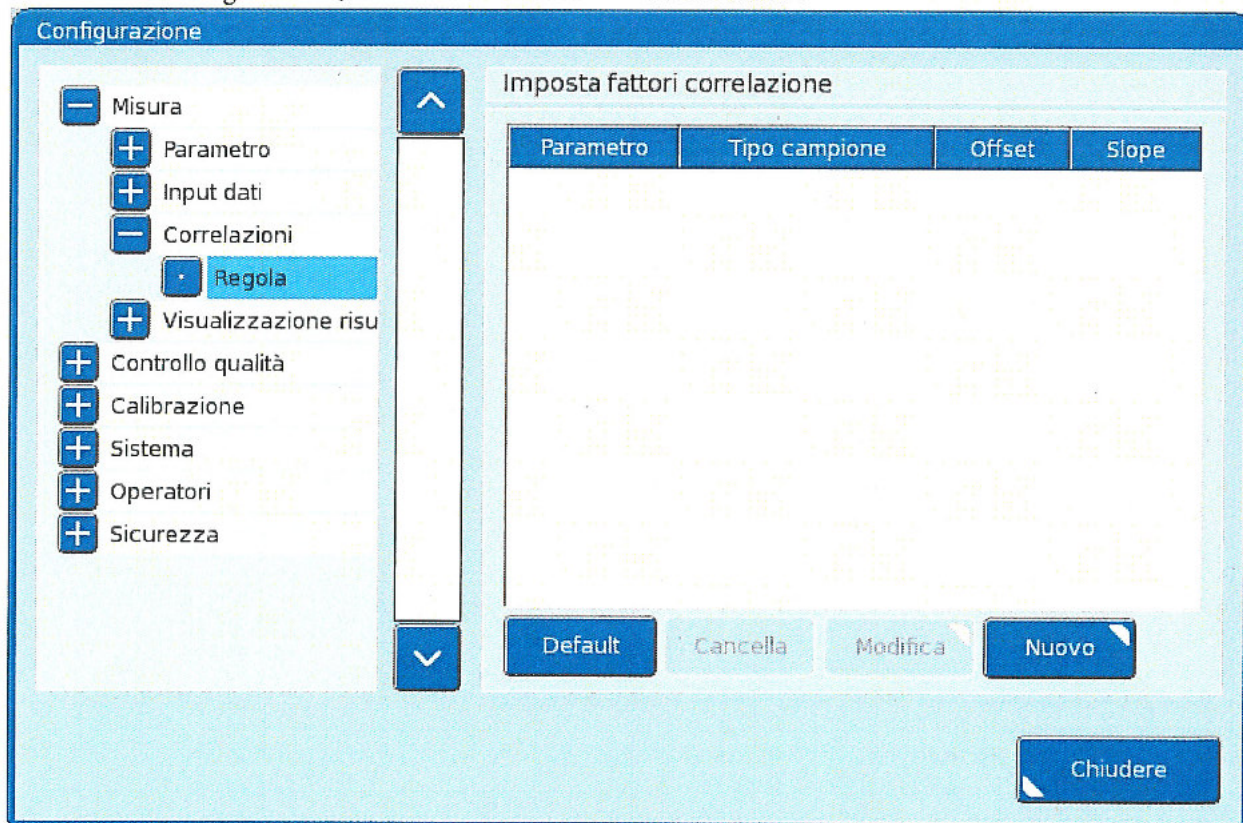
Configurazione

Misura
Parametro
Input dati
Correlazioni
Regola
Visualizzazione risu
Controllo qualità
Calibrazione
Sistema
Operatori
Sicurezza

Imposta fattori correlazione

| Parametro | Tipo campione | Offset | Slope |
|---|---|---|---|

Default
Cancella
Modifica
Nuovo

Chiudere